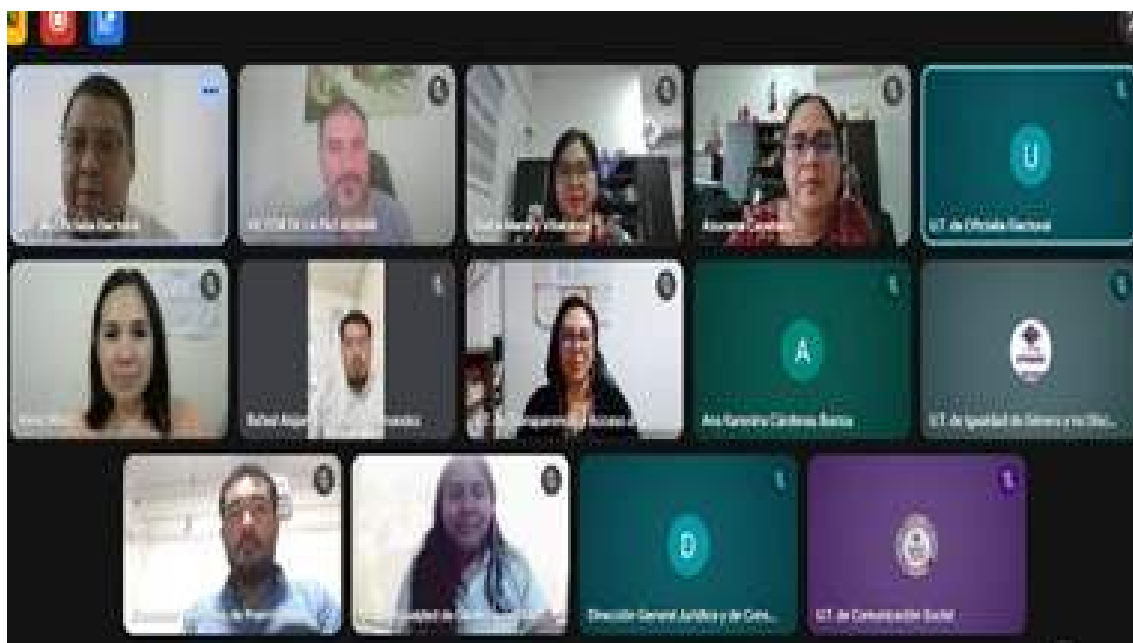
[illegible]

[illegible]

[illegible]

Ana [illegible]

U

U.T. de Oficialía Electoral

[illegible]

Rafael Alejan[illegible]

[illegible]

A

Ana Karenina Cárdenas Bazua

U.T. de Igualdad de Género y no Discr...

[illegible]

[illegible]

D

Dirección General Jurídica y de Cons...

U.T. de Comunicación Social